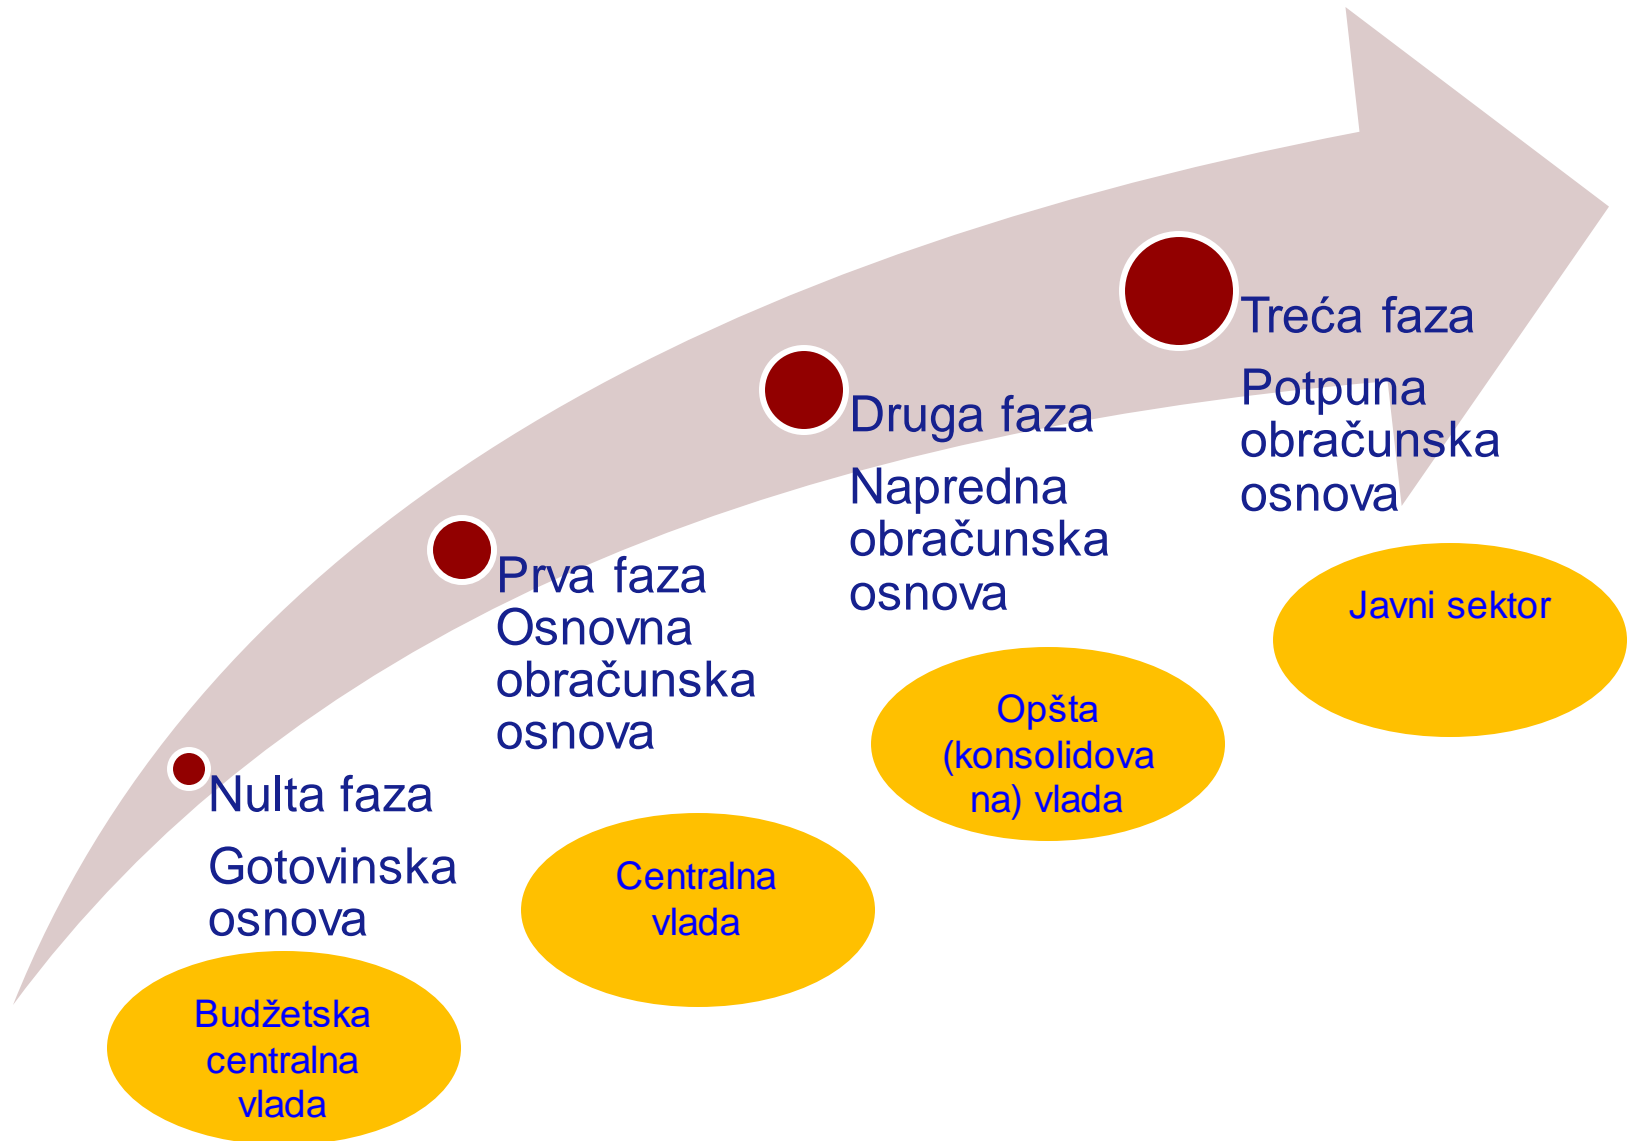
Nulta faza
Gotovinska osnova

Budžetska centralna vlada

Prva faza
Osnovna obračunska osnova

Centralna vlada

Druga faza
Napredna obračunska osnova

Opšta (konsolidovana) vlada

Treća faza
Potpuna obračunska osnova

Javni sektor